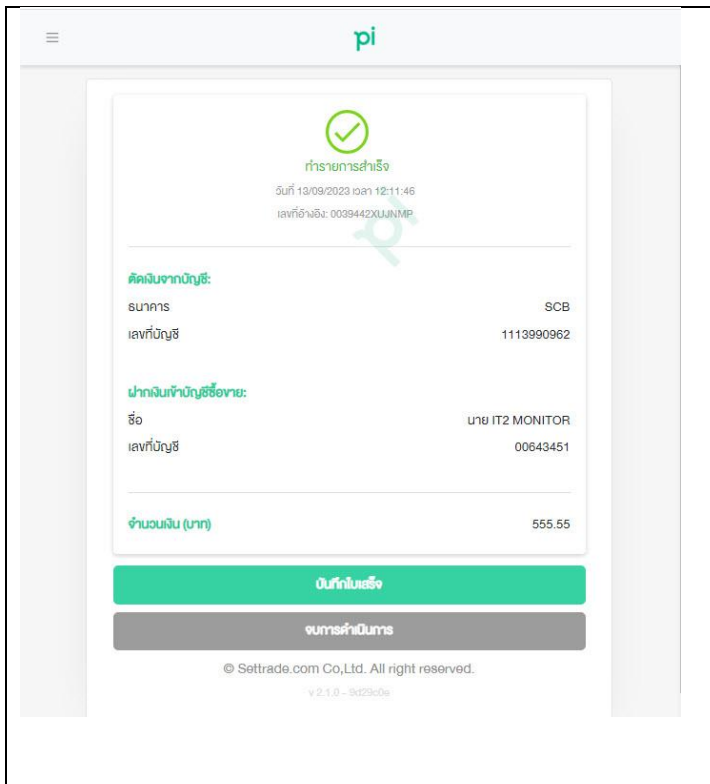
pi

ทำรายการสำเร็จ

วันที่ 13/09/2023 เวลา 12:11:46

เลขที่อ้างอิง: 0039442XUJNMP

ตัดเงินจากบัญชี:

ธนาคาร SCB

เลขที่บัญชี 1113990962

ฝากเงินเข้าบัญชีซื้อขาย:

ชื่อ นาย IT2 MONITOR

เลขที่บัญชี 00643451

จำนวนเงิน (บาท) 555.55

บันทึกใบเสร็จ

จบการดำเนินการ

© Settrade.com Co,Ltd. All right reserved.

v 2.1.0 - 9d29c0e